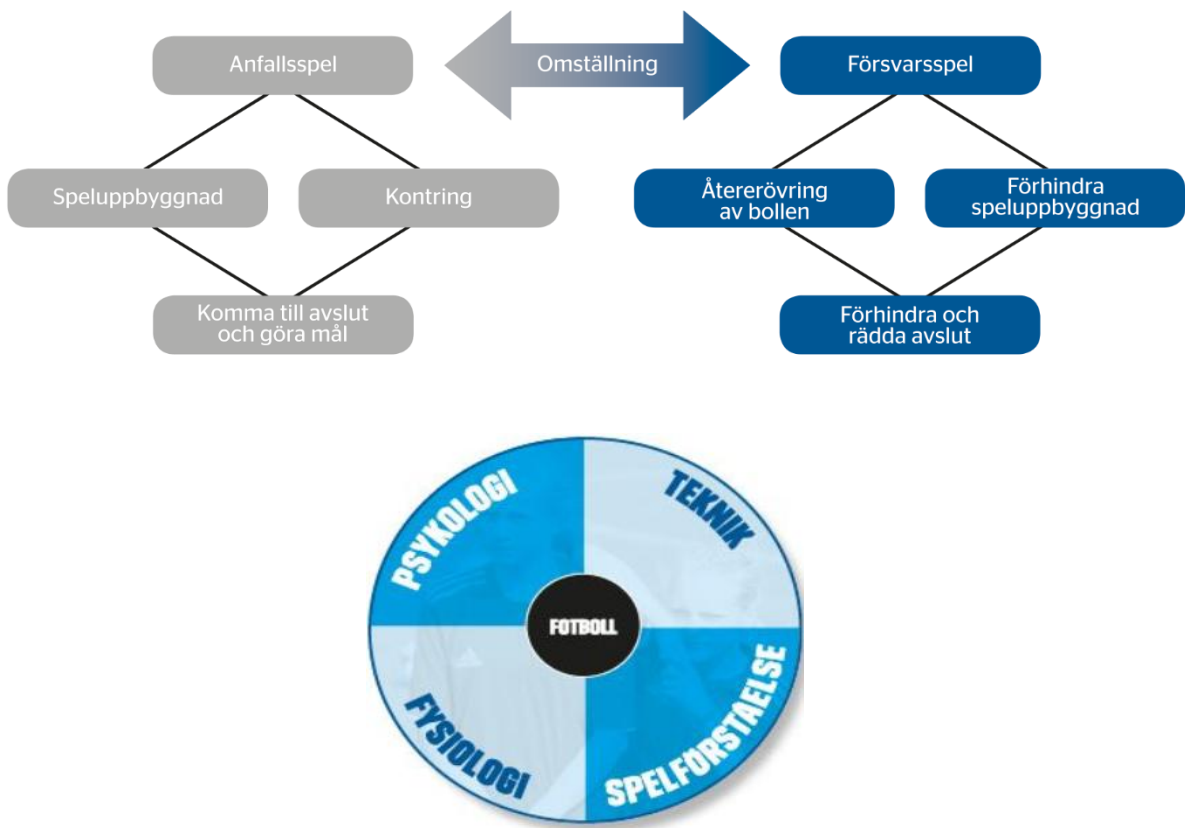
Anfallsspel

Omställning

Försvarsspel

Speluppbyggnad

Kontring

Återerövring av bollen

Förhindra speluppbyggnad

Komma till avslut och göra mål

Förhindra och rädda avslut

PSYKOLOGI

TEKNIK

FOTBOLL

FYSIOLOGI

SPELFÖRSTÅELSE